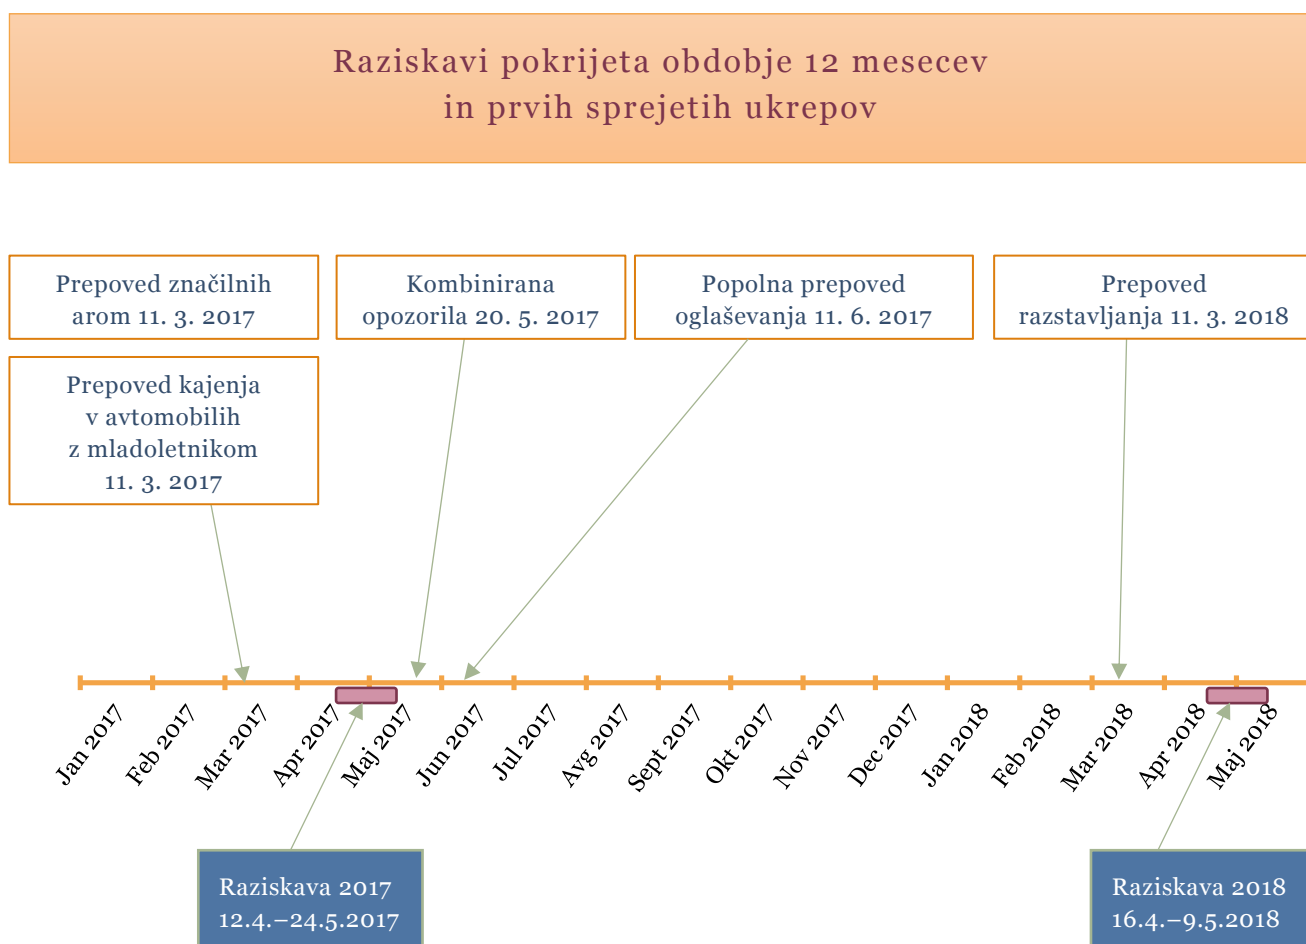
Raziskavi pokrijeta obdobje 12 mesecev
in prvih sprejetih ukrepov

Prepoved značilnih arom 11. 3. 2017

Kombinirana opozorila 20. 5. 2017

Popolna prepoved oglaševanja 11. 6. 2017

Prepoved razstavljanja 11. 3. 2018

Prepoved kajenja v avtomobilih z mladoletnikom 11. 3. 2017

Jan 2017
Feb 2017
Mar 2017
Apr 2017
Maj 2017
Jun 2017
Jul 2017
Avg 2017
Sept 2017
Okt 2017
Nov 2017
Dec 2017
Jan 2018
Feb 2018
Mar 2018
Apr 2018
Maj 2018

Raziskava 2017
12.4.–24.5.2017

Raziskava 2018
16.4.–9.5.2018